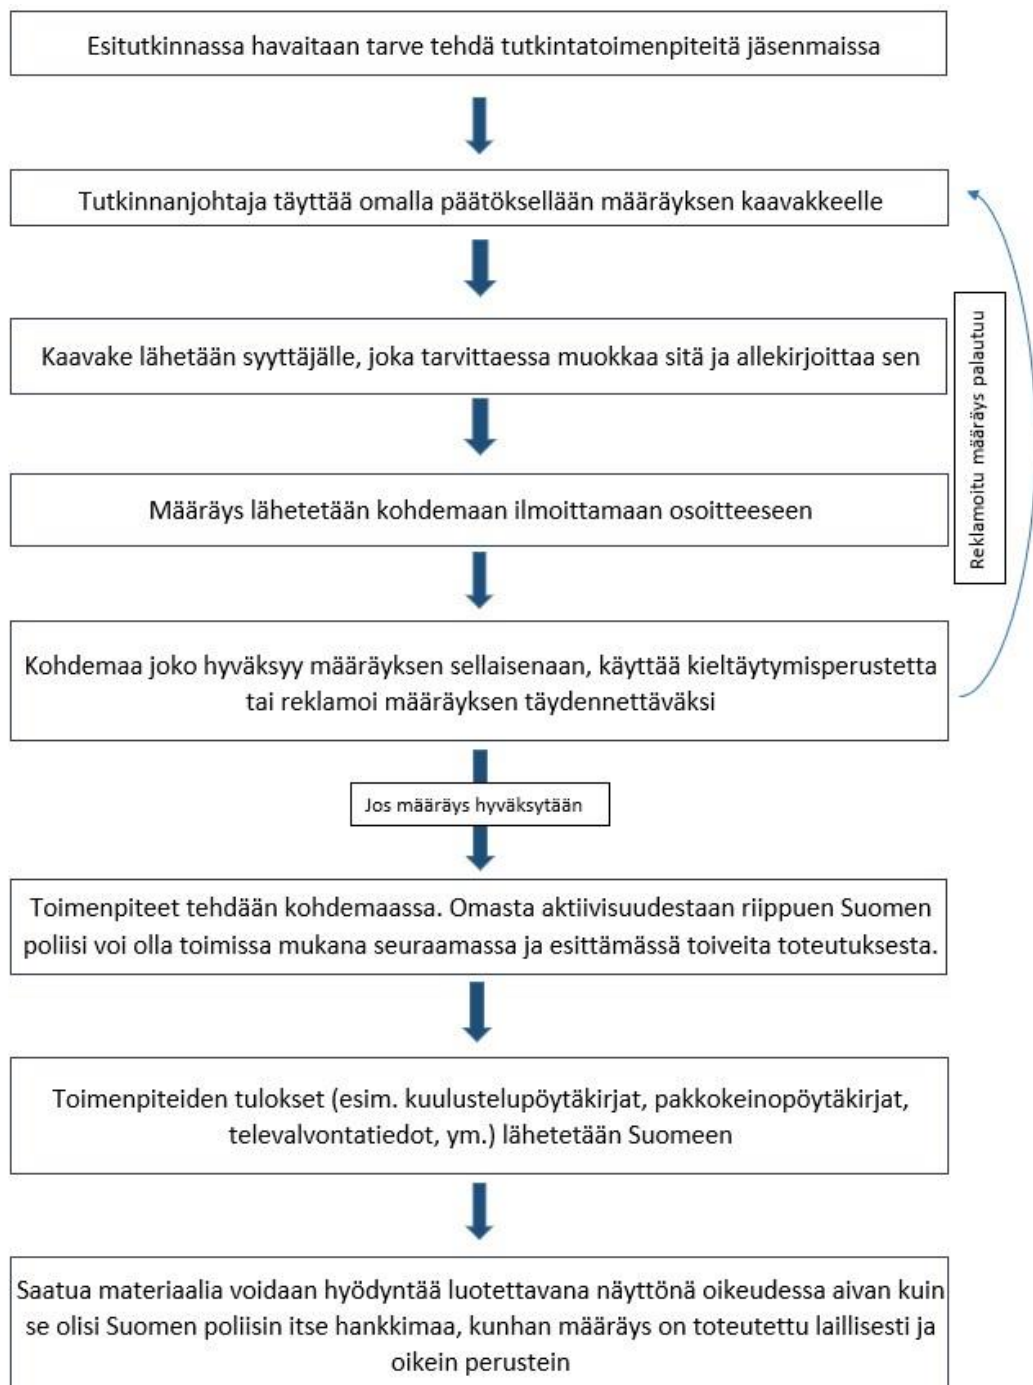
Esitutkinnassa havaitaan tarve tehdä tutkintatoimenpiteitä jäsenmaissa

Tutkinnanjohtaja täyttää omalla päätöksellään määräyksen kaavakkeelle

Kaavake lähetään syyttäjälle, joka tarvittaessa muokkaa sitä ja allekirjoittaa sen

Määräys lähetetään kohdemaan ilmoittamaan osoitteeseen

Kohdemaa joko hyväksyy määräyksen sellaisenaan, käyttää kieltäytymisperustetta tai reklamoi määräyksen täydennettäväksi

Reklamoitu määräys palautuu

Jos määräys hyväksytään

Toimenpiteet tehdään kohdemaassa. Omasta aktiivisuudestaan riippuen Suomen poliisi voi olla toimissa mukana seuraamassa ja esittämässä toiveita toteutuksesta.

Toimenpiteiden tulokset (esim. kuulustelupöytäkirjat, pakkokeinopöytäkirjat, televalvontatiedot, ym.) lähetetään Suomeen

Saatua materiaalia voidaan hyödyntää luotettavana näyttönä oikeudessa aivan kuin se olisi Suomen poliisin itse hankkimaa, kunhan määräys on toteutettu laillisesti ja oikein perustein